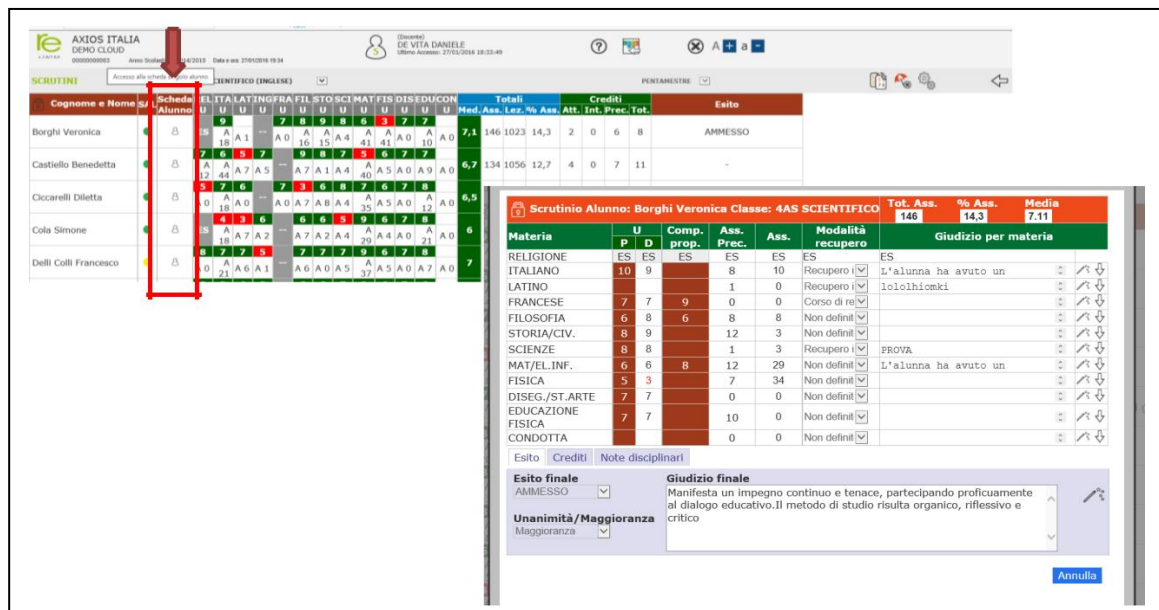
AXIOS ITALIA
DEMO CLOUD
00000000003 Anno Scolastico 2014/2015 Data e ora: 27/01/2016 19:34

(Docente)
DE VITA DANIELE
Ultimo Accesso: 27/01/2016 18:33:49

A a

SCRUTINI Accesso alla scheda del singolo alunno SCIENTIFICO (INGLESE) PENTAMESTRE

| Cognome e Nome | S/I | Scheda Alunno | REL | ITA | LAT | ING | FRA | FIL | STO | SCI | MAT | FIS | DIS | EDU | CON | Med. | Ass. | Lez. | % Ass. | Att. | Int. | Prec. | Tot. | Esito |
|---|---|---|---|---|---|---|---|---|---|---|---|---|---|---|---|---|---|---|---|---|---|---|---|---|
| Borghi Veronica | | | ES | 9 A 18 | A 1 | -- | A 0 | 7 A 16 | 8 A 15 | 9 A 4 | 8 A 41 | 6 A 41 | 3 A 0 | 7 A 10 | 7 A 0 | 7,1 | 146 | 1023 | 14,3 | 2 | 0 | 6 | 8 | AMMESSO |
| Castiello Benedetta | | | 7 A 12 | 6 A 44 | 5 A 7 | 7 A 5 | -- | 9 A 7 | 8 A 1 | 7 A 4 | 5 A 40 | 6 A 5 | 7 A 0 | 7 A 9 | A 0 | 6,7 | 134 | 1056 | 12,7 | 4 | 0 | 7 | 11 | - |
| Ciccarelli Diletta | | | 5 A 0 | 7 A 18 | 6 A 0 | -- | 7 A 0 | 3 A 7 | 6 A 7 | 8 A 8 | 7 A 4 | 6 A 35 | 7 A 5 | 8 A 0 | A 12 | A 0 | 6,5 | | | | | | | |
| Cola Simone | | | ES | 4 A 18 | 3 A 7 | 6 A 2 | -- | 6 A 7 | 6 A 2 | 5 A 4 | 9 A 29 | 6 A 4 | 7 A 4 | 8 A 0 | A 21 | A 0 | 6 |
| Delli Colli Francesco | | | 8 A 0 | 7 A 21 | 7 A 6 | 5 A 1 | -- | 7 A 6 | 7 A 0 | 7 A 5 | 9 A 37 | 6 A 5 | 7 A 0 | 8 A 7 | A 0 | 7 |

Scrutinio Alunno: Borghi Veronica Classe: 4AS SCIENTIFICO
Tot. Ass. 146 % Ass. 14,3 Media 7.11

| Materia | U P | U D | Comp. prop. | Ass. Prec. | Ass. | Modalità recupero | Giudizio per materia |
|---|---|---|---|---|---|---|---|
| RELIGIONE | ES | ES | ES | ES | ES | ES | ES |
| ITALIANO | 10 | 9 | | 8 | 10 | Recupero i | L'alunna ha avuto un |
| LATINO | | | | 1 | 0 | Recupero i | lololhiomki |
| FRANCESE | 7 | 7 | 9 | 0 | 0 | Corso di re | |
| FILOSOFIA | 6 | 8 | 6 | 8 | 8 | Non definit | |
| STORIA/CIV. | 8 | 9 | | 12 | 3 | Non definit | |
| SCIENZE | 8 | 8 | | 1 | 3 | Recupero i | PROVA |
| MAT/EL.INF. | 6 | 6 | 8 | 12 | 29 | Non definit | L'alunna ha avuto un |
| FISICA | 5 | 3 | | 7 | 34 | Non definit | |
| DISEG./ST.ARTE | 7 | 7 | | 0 | 0 | Non definit | |
| EDUCAZIONE FISICA | 7 | 7 | | 10 | 0 | Non definit | |
| CONDOTTA | | | | 0 | 0 | Non definit | |

Esito Crediti Note disciplinari

Esito finale
AMMESSO
Unanimità/Maggioranza
Maggioranza

Giudizio finale
Manifesta un impegno continuo e tenace, partecipando proficuamente al dialogo educativo.Il metodo di studio risulta organico, riflessivo e critico

Annulla